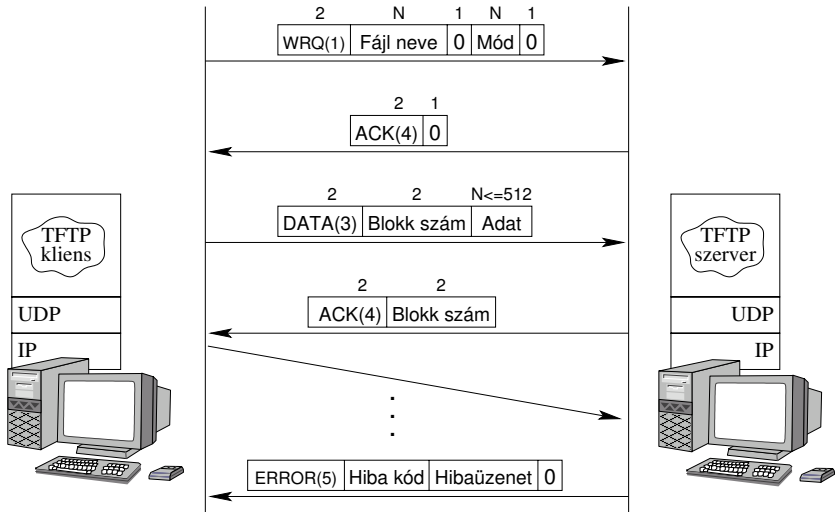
| 2 | N | 1 | N | 1 |
|---|---|---|---|---|
| WRQ(1) | Fájl neve | 0 | Mód | 0 |

| 2 | 1 |
|---|---|
| ACK(4) | 0 |

| 2 | 2 | N<=512 |
|---|---|---|
| DATA(3) | Blokk szám | Adat |

TFTP kliens

UDP

IP

| 2 | 2 |
|---|---|
| ACK(4) | Blokk szám |

TFTP szerver

UDP

IP

| ERROR(5) | Hiba kód | Hibaüzenet | 0 |
|---|---|---|---|